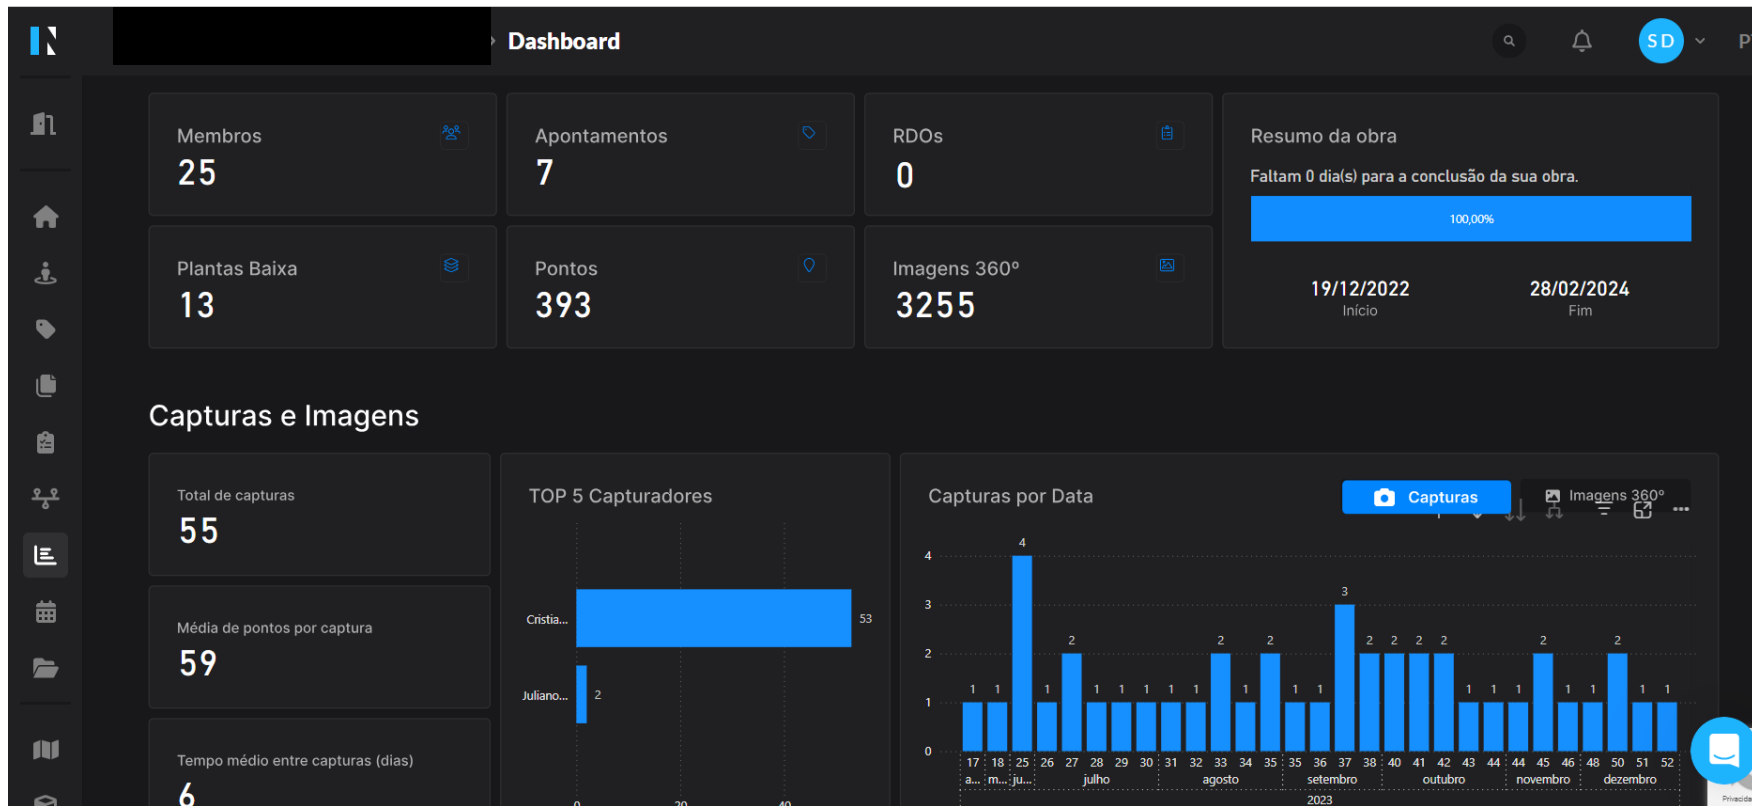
Dashboard

SD

P

Membros
25

Apontamentos
7

RDOs
0

Resumo da obra
Faltam 0 dia(s) para a conclusão da sua obra.
100,00%
19/12/2022
Início
28/02/2024
Fim

Plantas Baixa
13

Pontos
393

Imagens 360°
3255

Capturas e Imagens

Total de capturas
55

Média de pontos por captura
59

Tempo médio entre capturas (dias)
6

TOP 5 Capturadores
Cristia... 53
Juliano... 2
0 20 40

Capturas por Data
Capturas
Imagens 360°

| 4 |
|---|
| 3 |
| 2 |
| 1 |
| 0 |

1 1 4 1 2 1 1 1 1 1 2 1 2 1 1 3 2 2 2 2 1 1 1 2 1 1 2 1 1
17 18 25 26 27 28 29 30 31 32 33 34 35 35 36 37 38 40 41 42 43 44 44 45 46 48 50 51 52
a... m... ju... julho agosto setembro outubro novembro dezembro
2023